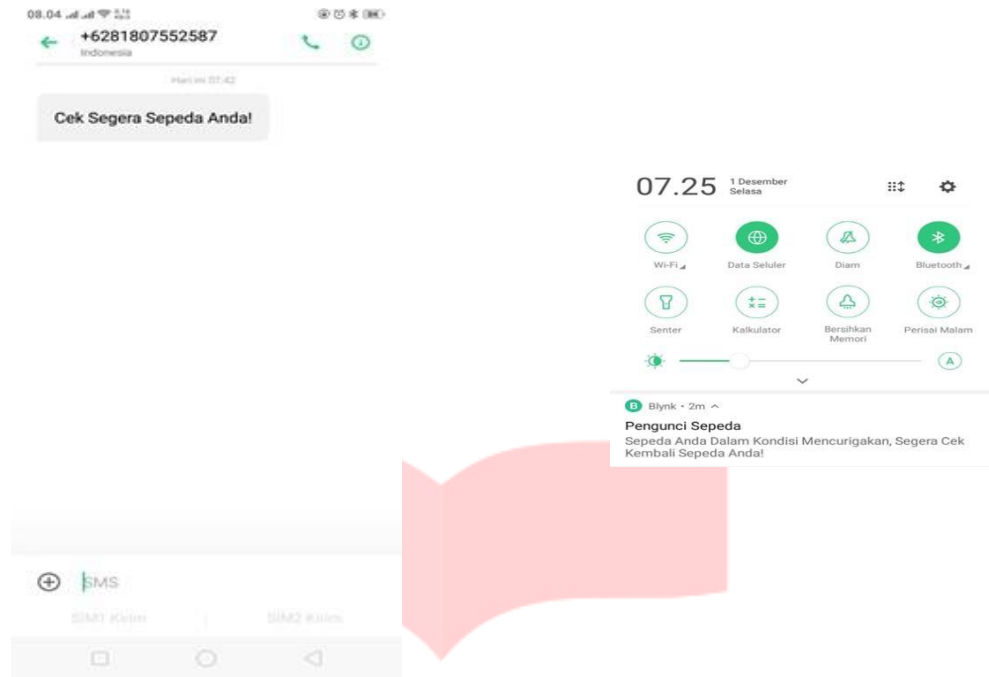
08.04

+6281807552587
Indonesia

Hari ini 07.42

Cek Segera Sepeda Anda!

SMS

SIM1 Kirim

SIM2 Kirim

07.25 1 Desember Selasa

Wi-Fi

Data Seluler

Diam

Bluetooth

Senter

Kalkulator

Bersihkan Memori

Perisai Malam

A

B Blynk • 2m ^

Pengunci Sepeda

Sepeda Anda Dalam Kondisi Mencurigakan, Segera Cek Kembali Sepeda Anda!